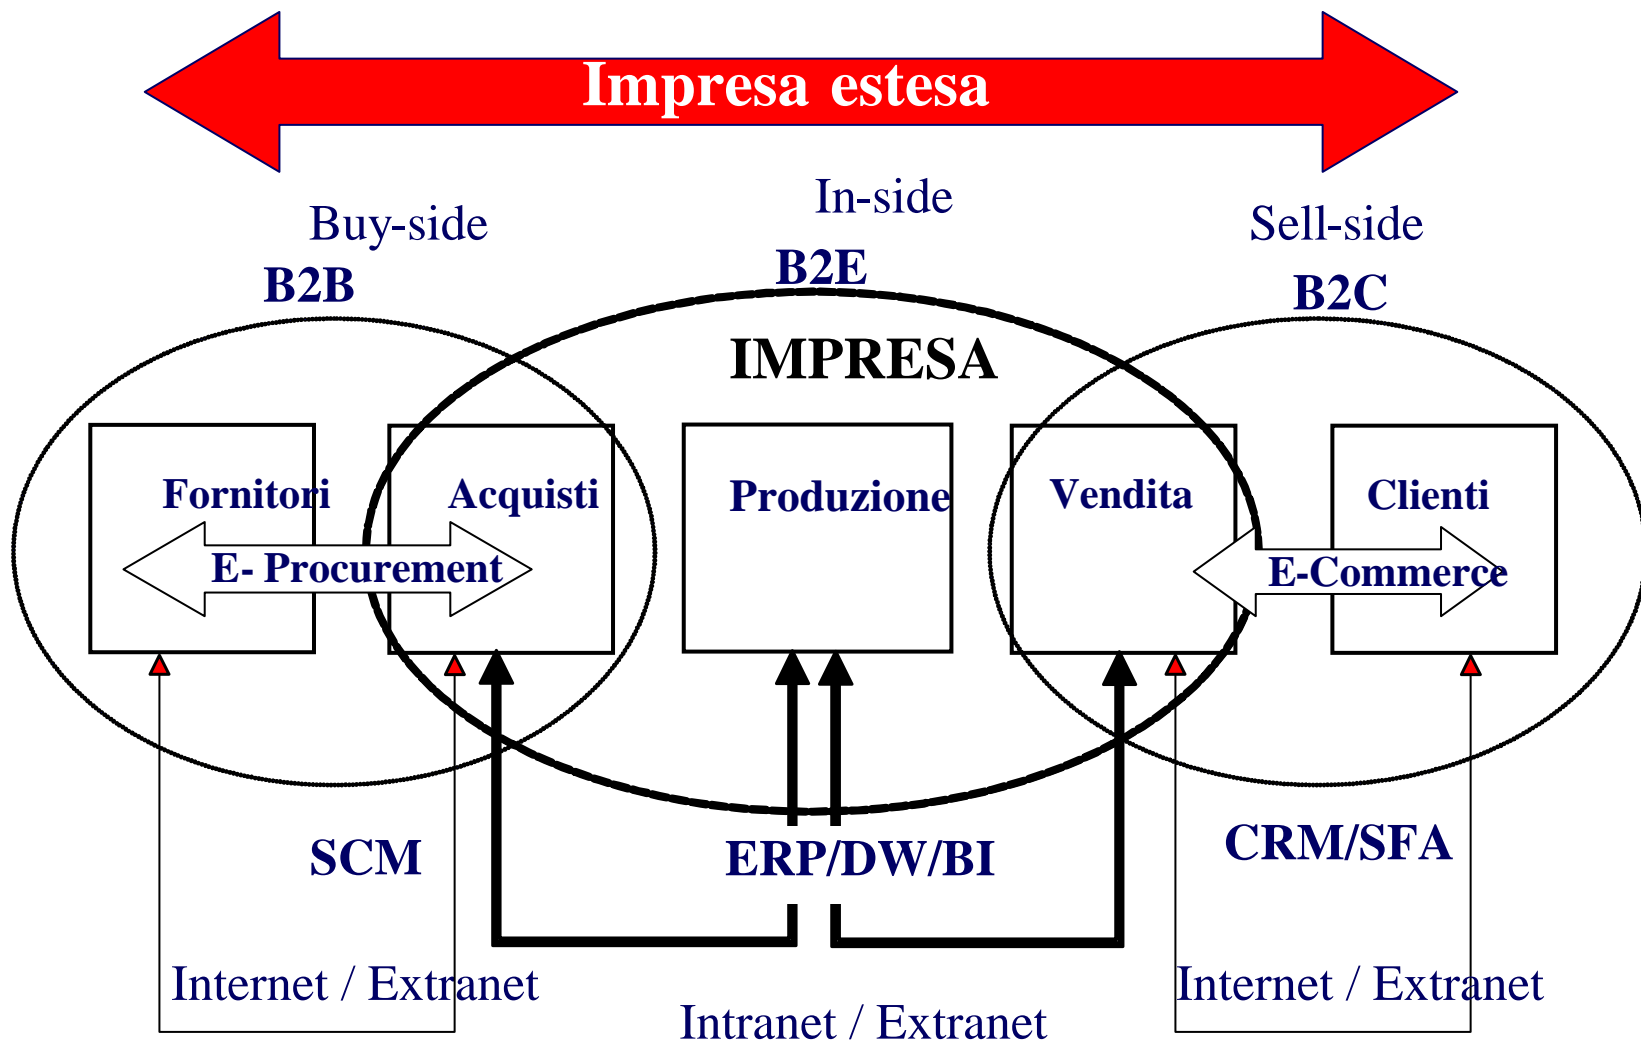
Impresa estesa

Buy-side
B2B

In-side
B2E

Sell-side
B2C

IMPRESA

Fornitori

Acquisti

E- Procurement

Produzione

Vendita

Clienti

E-Commerce

SCM

ERP/DW/BI

CRM/SFA

Internet / Extranet

Intranet / Extranet

Internet / Extranet